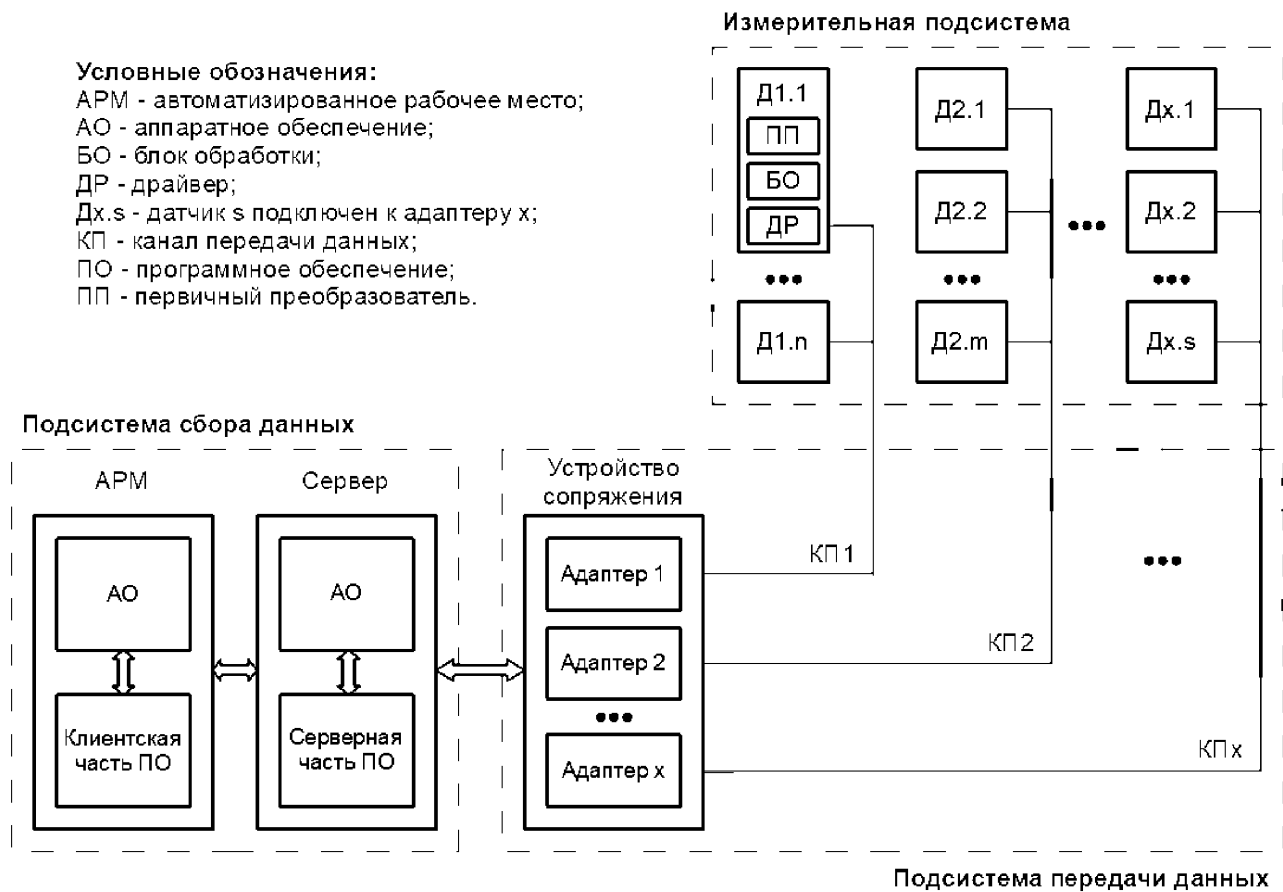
Измерительная подсистема

Условные обозначения:
АРМ - автоматизированное рабочее место;
АО - аппаратное обеспечение;
БО - блок обработки;
ДР - драйвер;
Дх.s - датчик s подключен к адаптеру x;
КП - канал передачи данных;
ПО - программное обеспечение;
ПП - первичный преобразователь.

Д1.1
ПП
БО
ДР
•••
Д1.n

Д2.1
Д2.2
•••
Д2.m

•••

Дх.1
Дх.2
•••
Дх.s

Подсистема сбора данных

АРМ
АО
Клиентская часть ПО

Сервер
АО
Серверная часть ПО

Устройство сопряжения
Адаптер 1
Адаптер 2
•••
Адаптер x

КП1
КП2
•••
КПх

Подсистема передачи данных